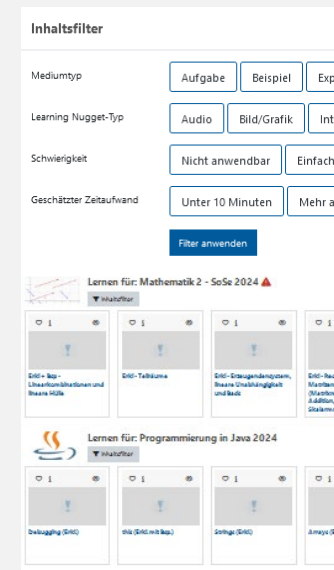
Inhaltsfilter

Mediumtyp
Aufgabe Beispiel Exp

Learning Nugget-Typ
Audio Bild/Grafik Int

Schwierigkeit
Nicht anwendbar Einfach

Geschätzter Zeitaufwand
Unter 10 Minuten Mehr a

Filter anwenden

Lernen für: Mathematik 2 - SoSe 2024
Inhaltsfilter

1
Erkl + Bsp - Linearkombinationen und lineare Hülle

1
Erkl - Teilräume

1
Erkl - Erzeugendensystem, lineare Unabhängigkeit und Basis

1
Erkl - Re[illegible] Matrizen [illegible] (Matrizen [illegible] Addition, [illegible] Skalarmu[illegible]

Lernen für: Programmierung in Java 2024
Inhaltsfilter

1
Debugging (Erkl)

1
this (Erkl. mit Bsp.)

1
Strings (Erkl)

1
Arrays (E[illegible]